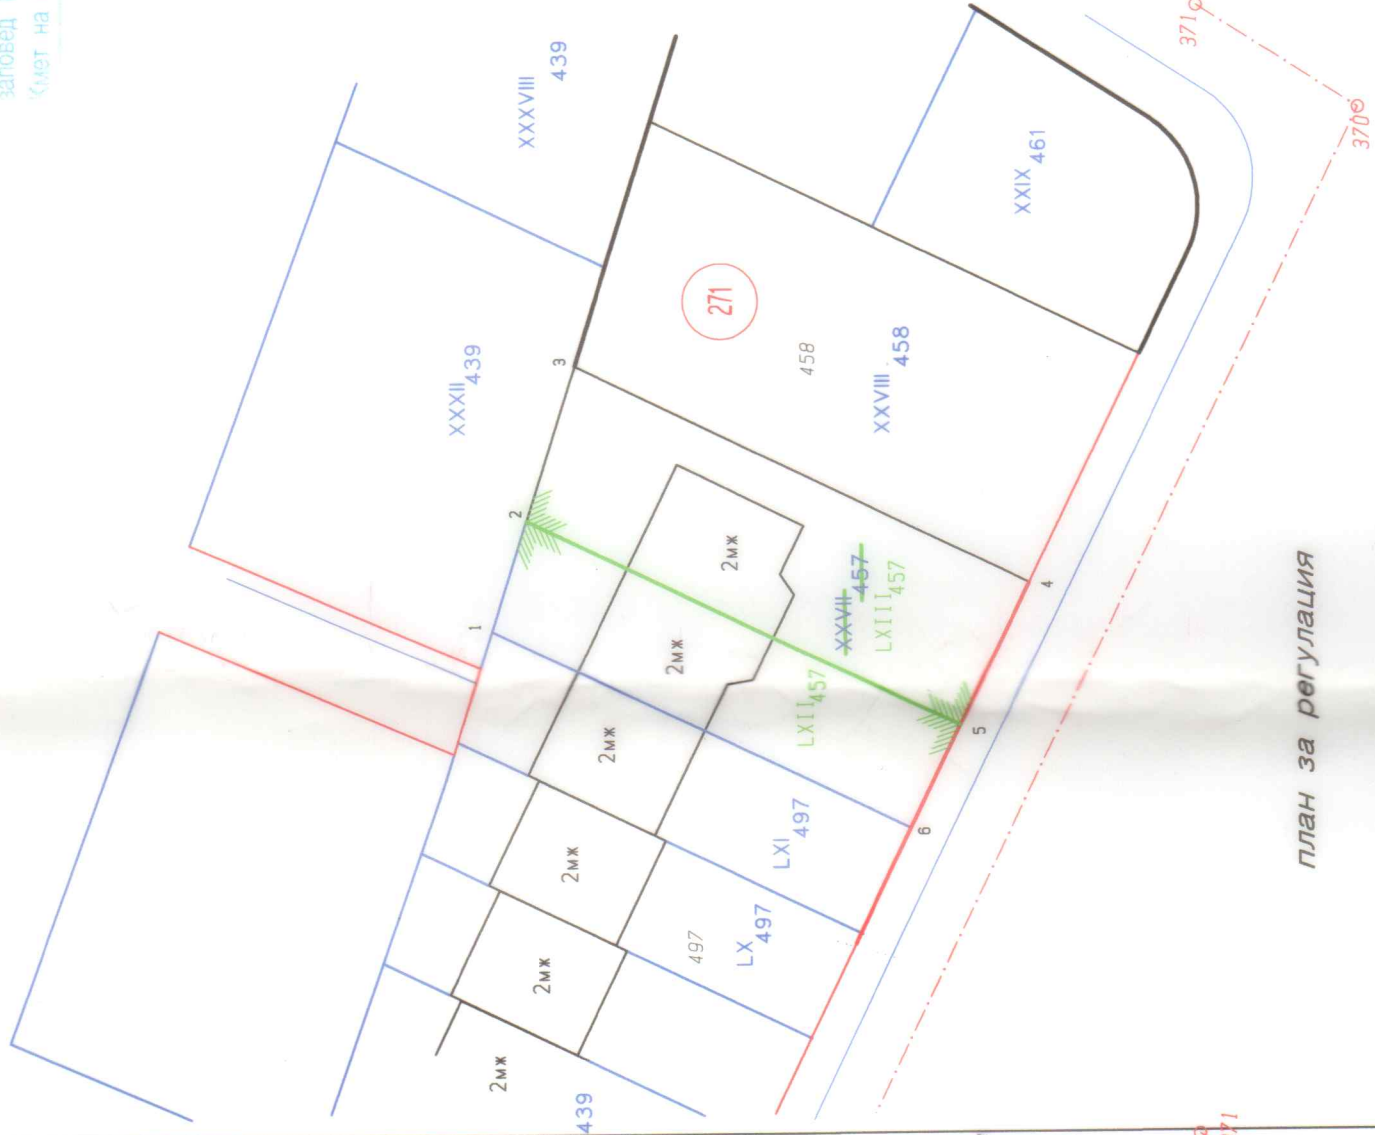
заповед
Кмет на

XXXVIII 439

371

370

XXIX 461

271

458

XXVIII 458

XXXII 439

3

2

1

2мж

2мж

2мж

2мж

2мж

2мж

XXVII 457

LXIII 457

LXII 457

4

5

6

LXI 497

LX 497

497

439

план за регулация

371